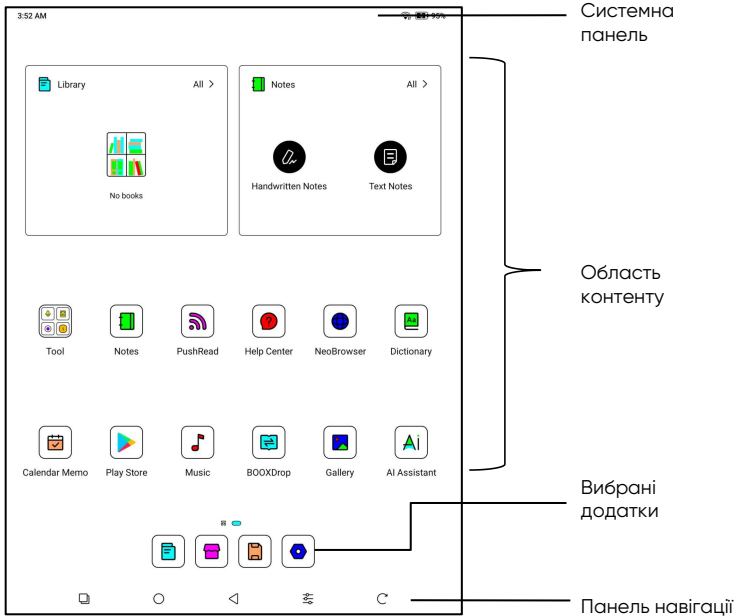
3:52 AM

95%

Системна панель

Library

All >

No books

Notes

All >

Handwritten Notes

Text Notes

Область контенту

Tool

Notes

PushRead

Help Center

NeoBrowser

Dictionary

Calendar Memo

Play Store

Music

BOOXDrop

Gallery

AI Assistant

Вибрані додатки

Панель навігації